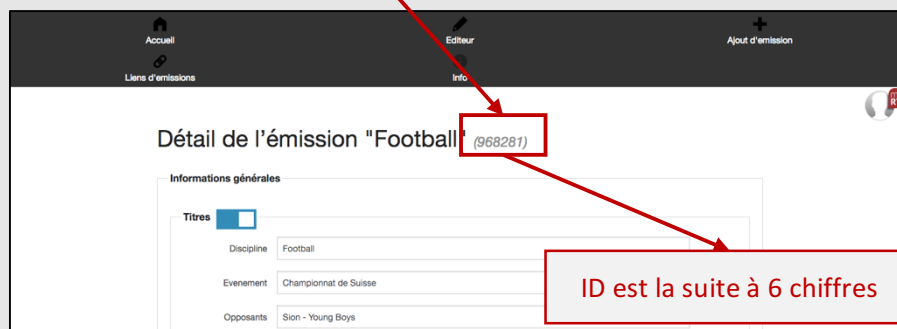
Accueil
Editeur
Ajout d'émission
Liens d'emissions
Info

Détail de l'émission "Football" (968281)

Informations générales

Titres

Discipline Football

Evenement Championnat de Suisse

Opposants Sion - Young Boys

ID est la suite à 6 chiffres